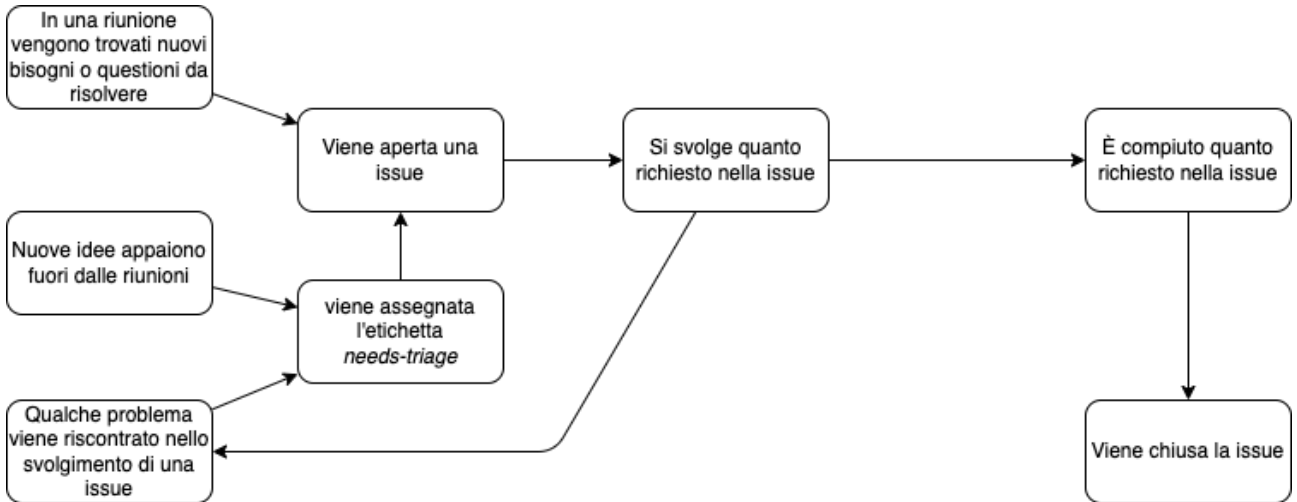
In una riunione vengono trovati nuovi bisogni o questioni da risolvere

Viene aperta una issue

Si svolge quanto richiesto nella issue

È compiuto quanto richiesto nella issue

Nuove idee appaiono fuori dalle riunioni

viene assegnata l'etichetta *needs-triage*

Qualche problema viene riscontrato nello svolgimento di una issue

Viene chiusa la issue